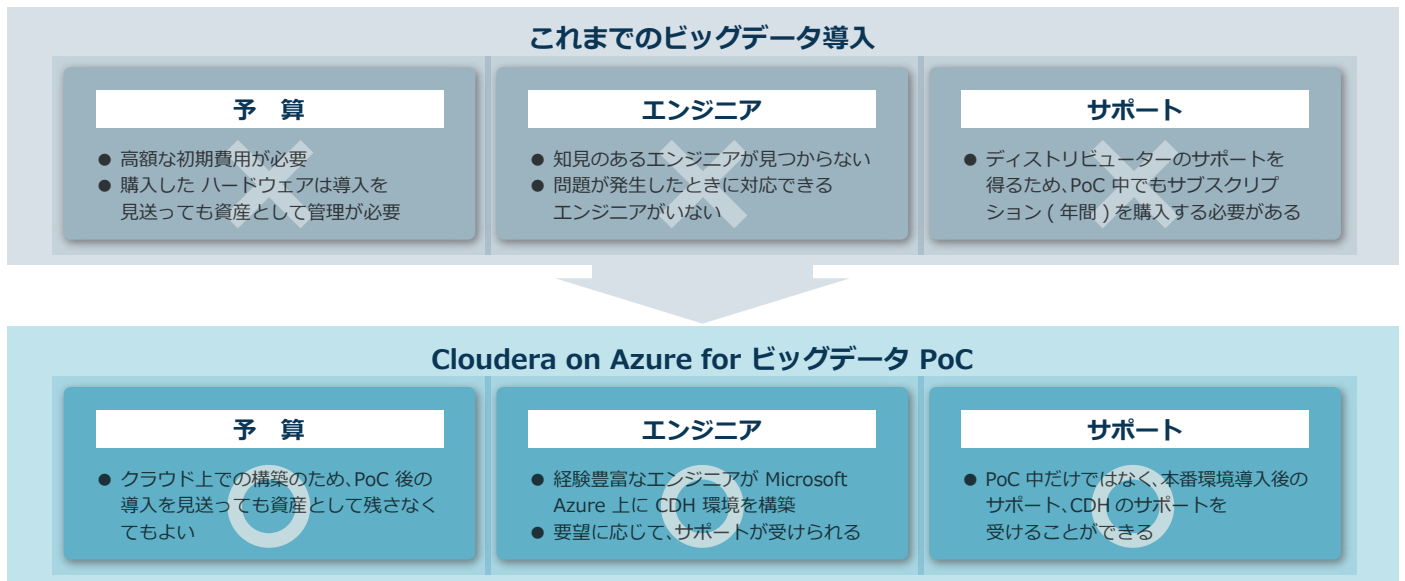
これまでのビッグデータ導入

予　算

● 高額な初期費用が必要
● 購入した ハードウェアは導入を見送っても資産として管理が必要

エンジニア

● 知見のあるエンジニアが見つからない
● 問題が発生したときに対応できるエンジニアがいない

サポート

● ディストリビューターのサポートを得るため、PoC 中でもサブスクリプション ( 年間 ) を購入する必要がある

Cloudera on Azure for ビッグデータ PoC

予　算

● クラウド上での構築のため、PoC 後の導入を見送っても資産として残さなくてもよい

エンジニア

● 経験豊富なエンジニアが Microsoft Azure 上に CDH 環境を構築
● 要望に応じて、サポートが受けられる

サポート

● PoC 中だけではなく、本番環境導入後のサポート、CDH のサポートを受けることができる